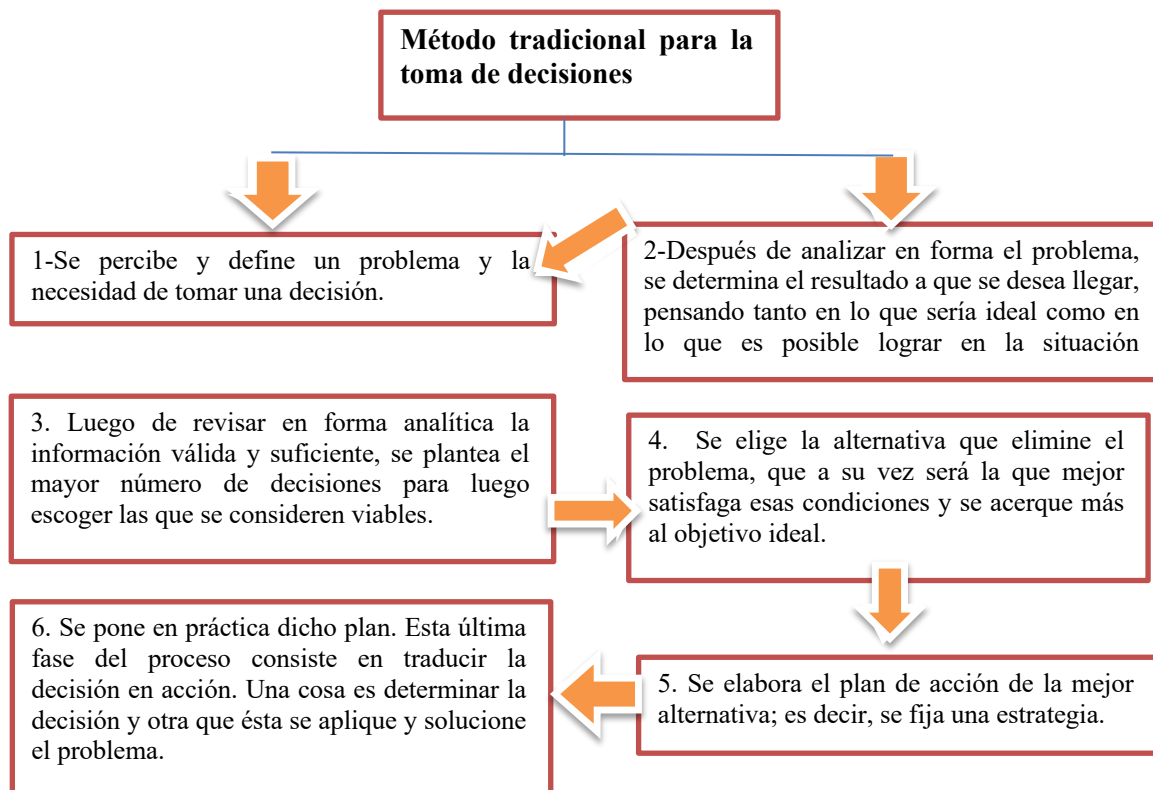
Método tradicional para la toma de decisiones

1-Se percibe y define un problema y la necesidad de tomar una decisión.

2-Después de analizar en forma el problema, se determina el resultado a que se desea llegar, pensando tanto en lo que sería ideal como en lo que es posible lograr en la situación

3. Luego de revisar en forma analítica la información válida y suficiente, se plantea el mayor número de decisiones para luego escoger las que se consideren viables.

4. Se elige la alternativa que elimine el problema, que a su vez será la que mejor satisfaga esas condiciones y se acerque más al objetivo ideal.

5. Se elabora el plan de acción de la mejor alternativa; es decir, se fija una estrategia.

6. Se pone en práctica dicho plan. Esta última fase del proceso consiste en traducir la decisión en acción. Una cosa es determinar la decisión y otra que ésta se aplique y solucione el problema.